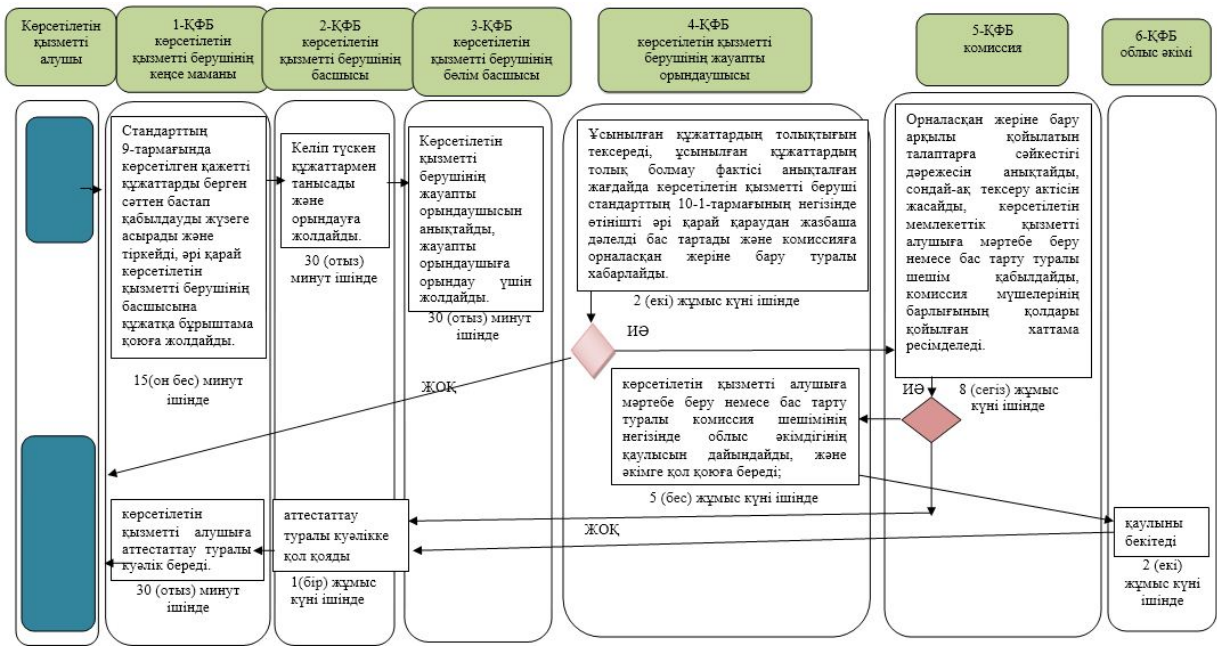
Көрсетілетін қызметті алушы

1-ҚФБ көрсетілетін қызметті берушінің кеңсе маманы

2-ҚФБ көрсетілетін қызметті берушінің басшысы

3-ҚФБ көрсетілетін қызметті берушінің бөлім басшысы

4-ҚФБ көрсетілетін қызметті берушінің жауапты орындаушысы

5-ҚФБ комиссия

6-ҚФБ облыс әкімі

Стандарттың 9-тармағында көрсетілген қажетті құжаттарды берген сәттен бастап қабылдауды жүзеге асырады және тіркейді, әрі қарай көрсетілетін қызметті берушінің басшысына құжатқа бұрыштама қоюға жолдайды.

15(он бес) минут ішінде

Келіп түскен құжаттармен танысады және орындауға жолдайды.

30 (отыз) минут ішінде

Көрсетілетін қызметті берушінің жауапты орындаушысын анықтайды, жауапты орындаушыға орындау үшін жолдайды.

30 (отыз) минут ішінде

Ұсынылған құжаттардың толықтығын тексереді, ұсынылған құжаттардың толық болмау фактісі анықталған жағдайда көрсетілетін қызметті беруші стандарттың 10-1-тармағының негізінде өтінішті әрі қарай қараудан жазбаша дәлелді бас тартады және комиссияға орналасқан жеріне бару туралы хабарлайды.

2 (екі) жұмыс күні ішінде

ИӘ

ЖОҚ

Орналасқан жеріне бару арқылы қойылатын талаптарға сәйкестігі дәрежесін анықтайды, сондай-ақ тексеру актісін жасайды, көрсетілетін мемлекеттік қызметті алушыға мәртебе беру немесе бас тарту туралы шешім қабылдайды, комиссия мүшелерінің барлығының қолдары қойылған хаттама ресімделеді.

ИӘ

8 (сегіз) жұмыс күні ішінде

көрсетілетін қызметті алушыға мәртебе беру немесе бас тарту туралы комиссия шешімінің негізінде облыс әкімдігінің қаулысын дайындайды, және әкімге қол қоюға береді;

5 (бес) жұмыс күні ішінде

ЖОҚ

қаулыны бекітеді

2 (екі) жұмыс күні ішінде

аттестаттау туралы куәлікке қол қояды

1(бір) жұмыс күні ішінде

көрсетілетін қызметті алушыға аттестаттау туралы куәлік береді.

30 (отыз) минут ішінде